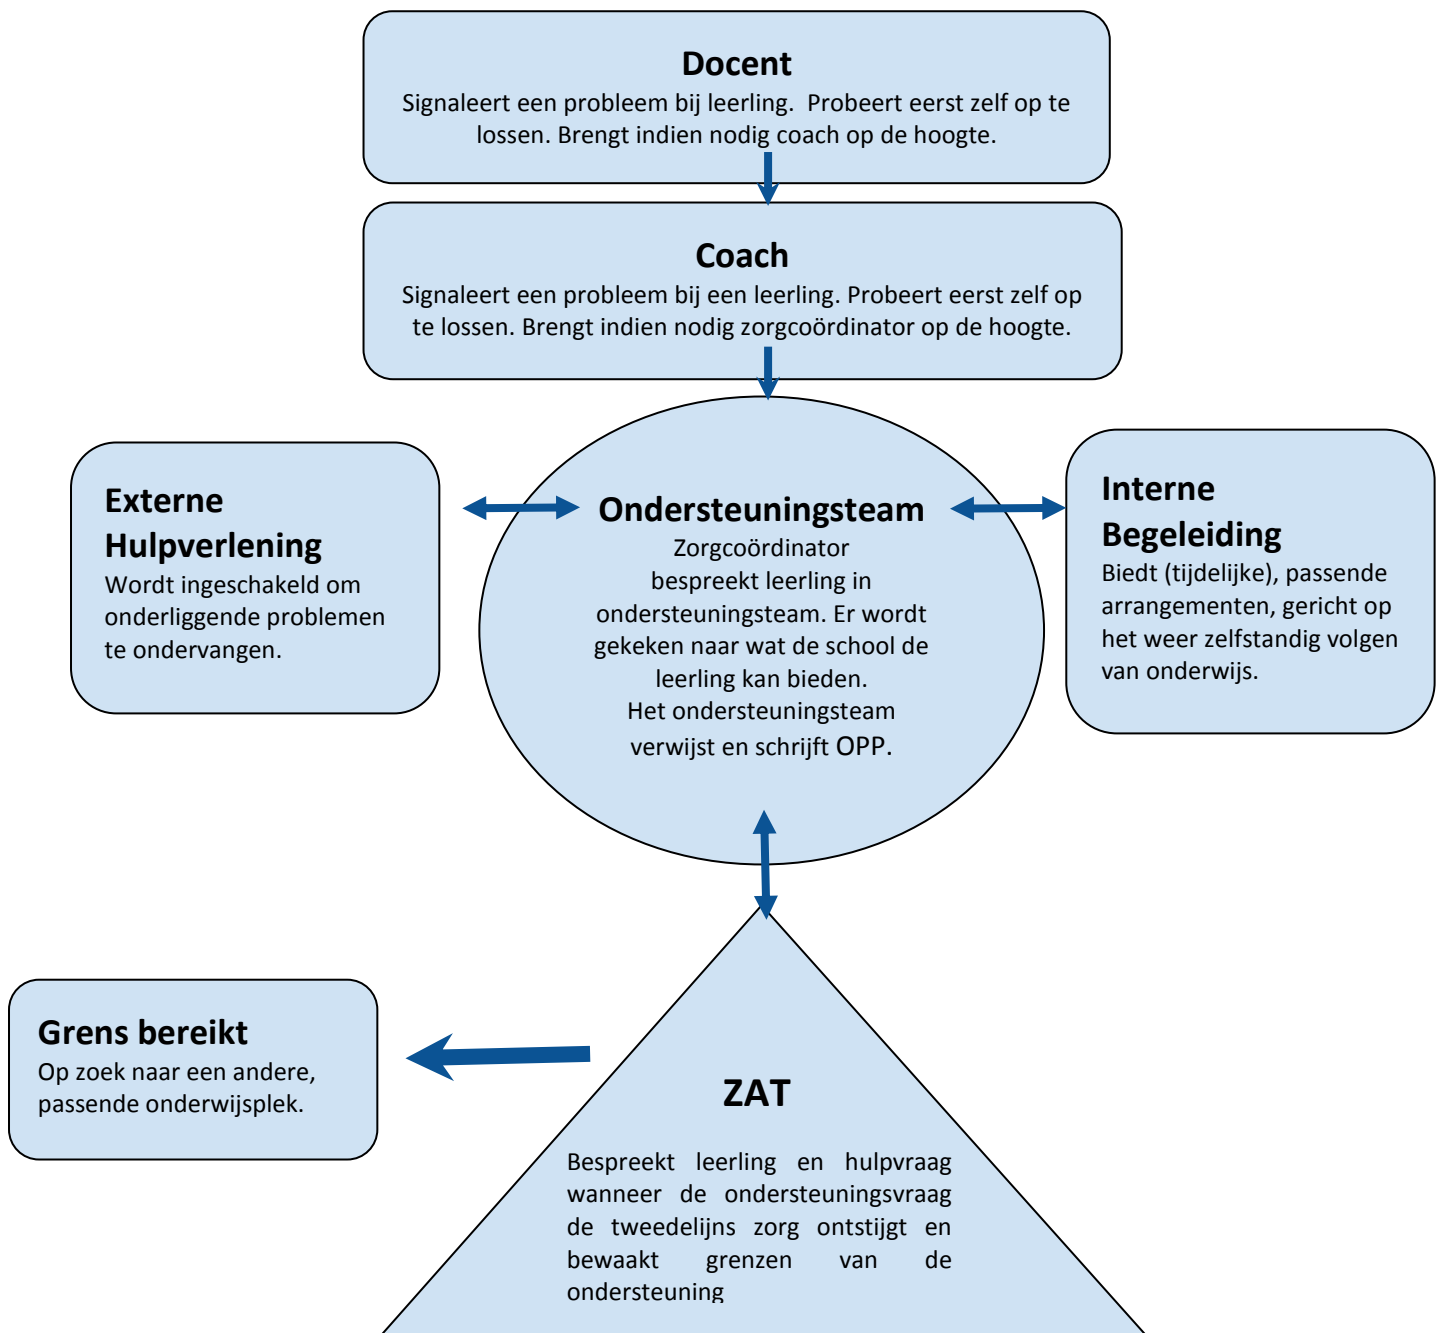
Docent
Signaleert een probleem bij leerling. Probeert eerst zelf op te lossen. Brengt indien nodig coach op de hoogte.

Coach
Signaleert een probleem bij een leerling. Probeert eerst zelf op te lossen. Brengt indien nodig zorgcoördinator op de hoogte.

Externe Hulpverlening
Wordt ingeschakeld om onderliggende problemen te ondervangen.

Ondersteuningsteam
Zorgcoördinator bespreekt leerling in ondersteuningsteam. Er wordt gekeken naar wat de school de leerling kan bieden.
Het ondersteuningsteam verwijst en schrijft OPP.

Interne Begeleiding
Biedt (tijdelijke), passende arrangementen, gericht op het weer zelfstandig volgen van onderwijs.

Grens bereikt
Op zoek naar een andere, passende onderwijsplek.

ZAT
Bespreekt leerling en hulpvraag wanneer de ondersteuningsvraag de tweedelijns zorg ontstijgt en bewaakt grenzen van de ondersteuning